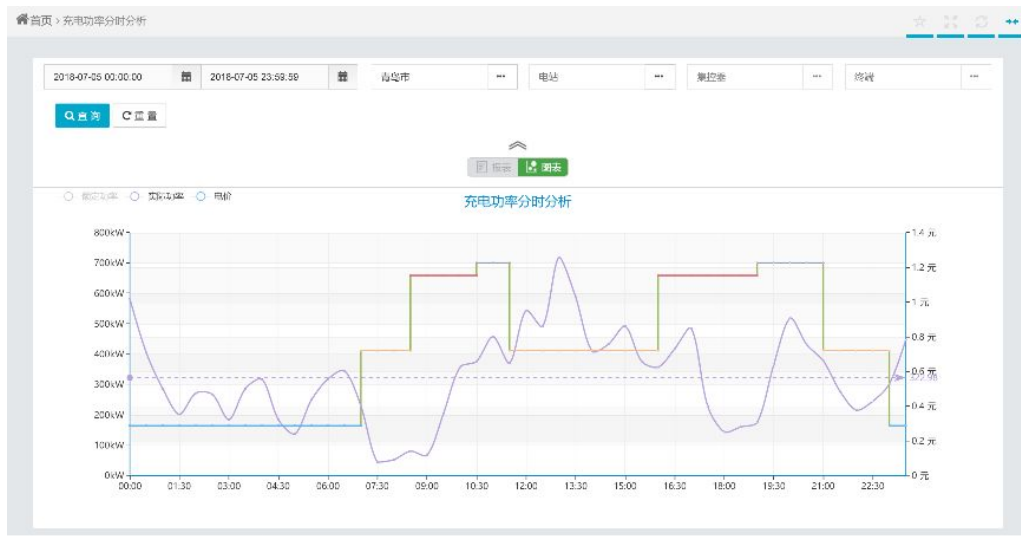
首页 › 充电功率分时分析

2018-07-05 00:00:00
2018-07-05 23:59:59
青岛市
电站
集控器
终端

查询
C 重置

报表
图表

额定功率
实际功率
电价

充电功率分时分析

800kW
700kW
600kW
500kW
400kW
300kW
200kW
100kW
0kW

1.4 元
1.2 元
1 元
0.8 元
0.6 元
0.4 元
0.2 元
0 元

00:00
01:30
03:00
04:30
06:00
07:30
09:00
10:30
12:00
13:30
15:00
16:30
18:00
19:30
21:00
22:30